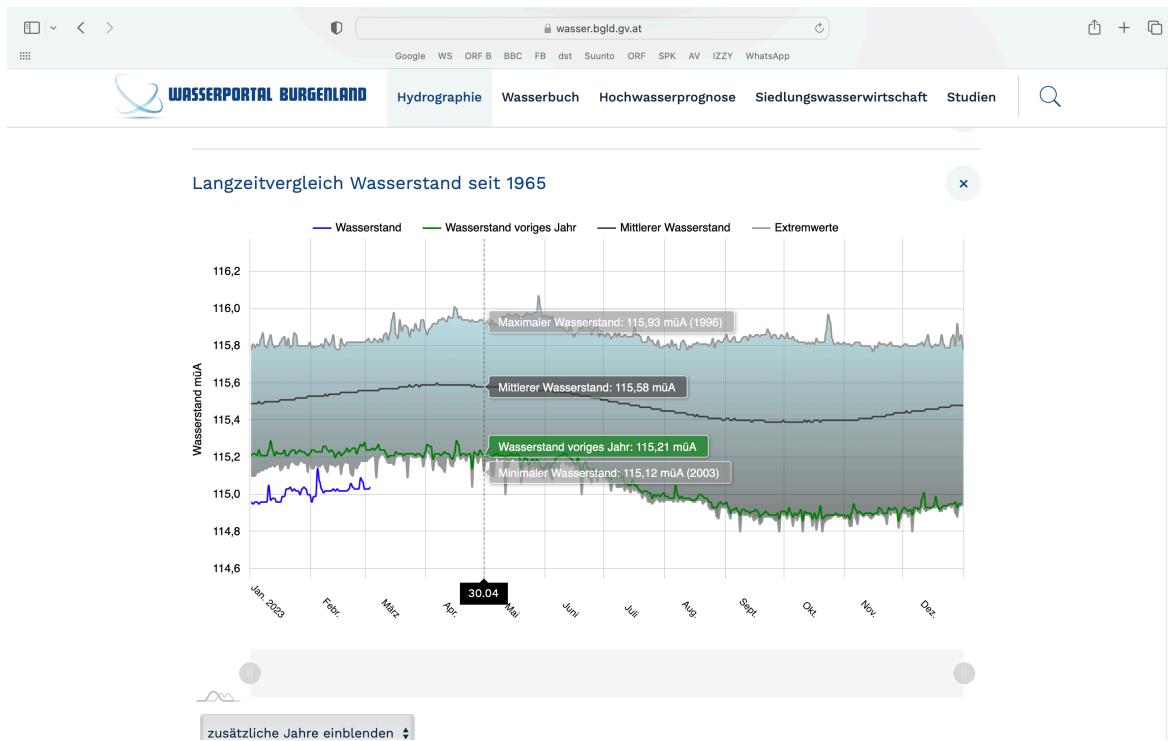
wasser.bgld.gv.at

Google WS ORF B BBC FB dst Suunto ORF SPK AV IZZY WhatsApp

WASSERPORTAL BURGENLAND

Hydrographie Wasserbuch Hochwasserprognose Siedlungswasserwirtschaft Studien

Langzeitvergleich Wasserstand seit 1965

×

Wasserstand Wasserstand voriges Jahr Mittlerer Wasserstand Extremwerte

116,2
116,0
115,8
115,6
115,4
115,2
115,0
114,8
114,6

Wasserstand müA

Maximaler Wasserstand: 115,93 müA (1996)

Mittlerer Wasserstand: 115,58 müA

Wasserstand voriges Jahr: 115,21 müA

Minimaler Wasserstand: 115,12 müA (2003)

Jan. 2023 Febr. März Apr. 30.04 Mai Juni Juli Aug. Sept. Okt. Nov. Dez.

zusätzliche Jahre einblenden